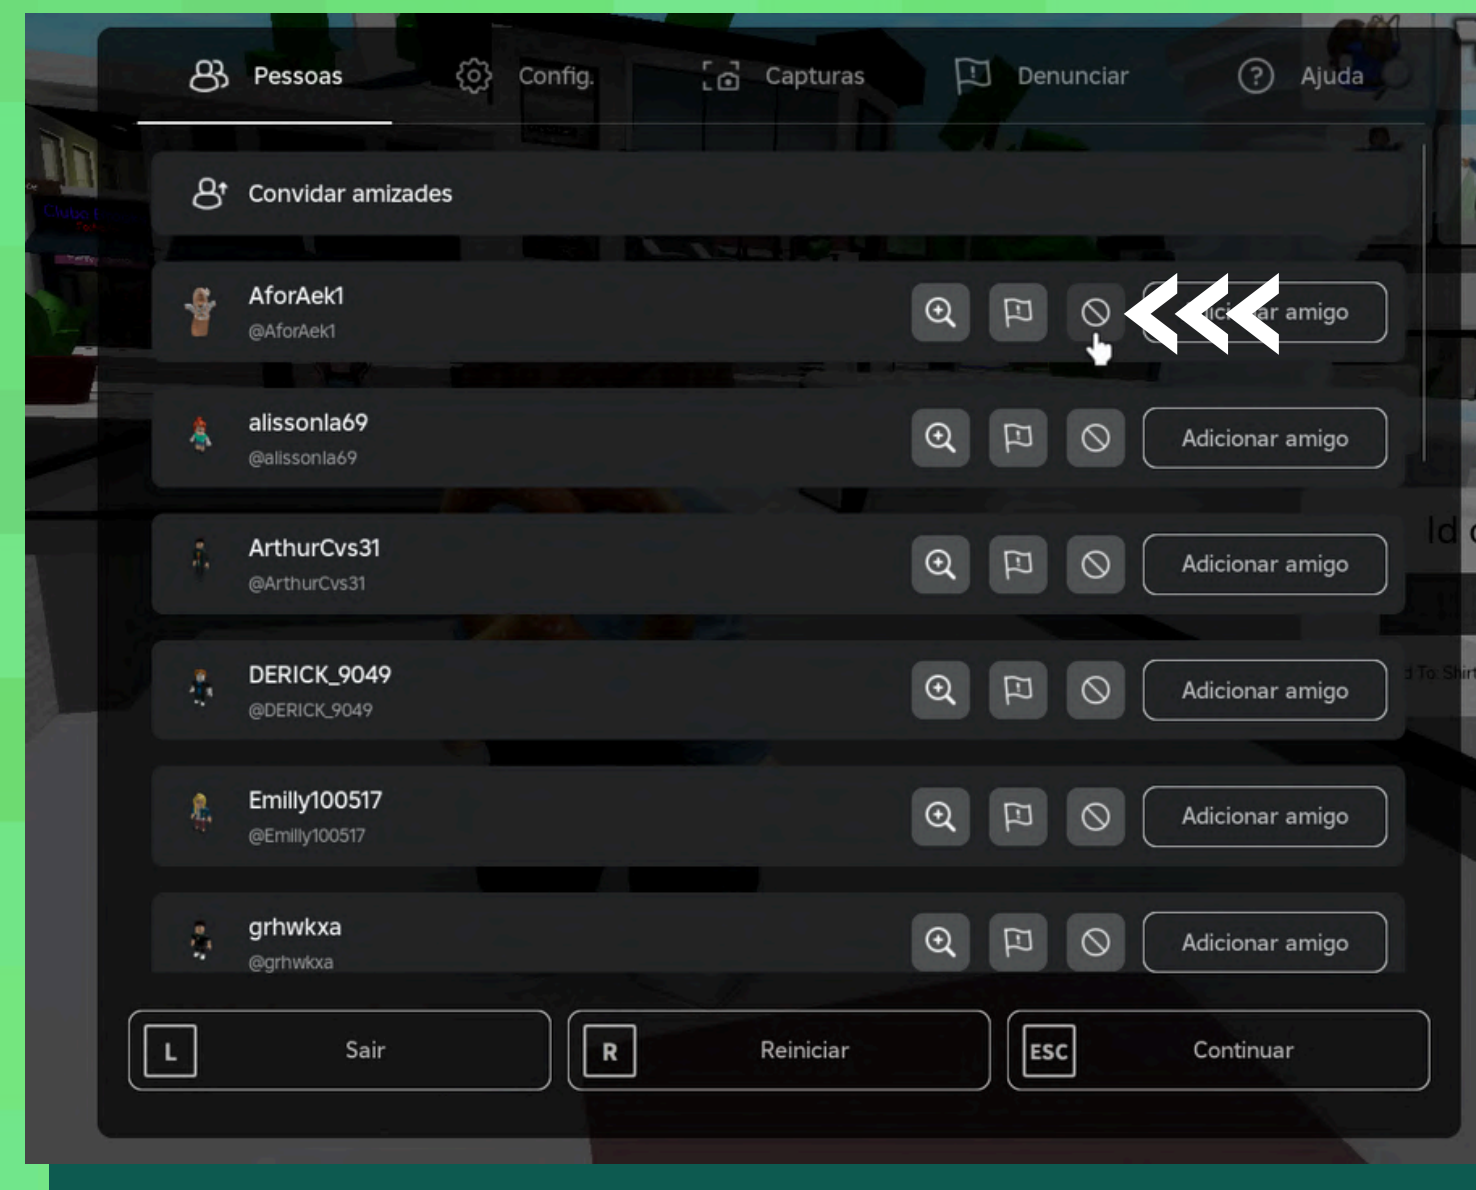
Pessoas Config. Capturas Denunciar Ajuda

Convidar amizades

AforAek1
@AforAek1
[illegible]ar amigo

alissonla69
@alissonla69
Adicionar amigo

ArthurCvs31
@ArthurCvs31
Adicionar amigo

DERICK_9049
@DERICK_9049
Adicionar amigo

Emilly100517
@Emilly100517
Adicionar amigo

grhwkxa
@grhwkxa
Adicionar amigo

L Sair
R Reiniciar
ESC Continuar